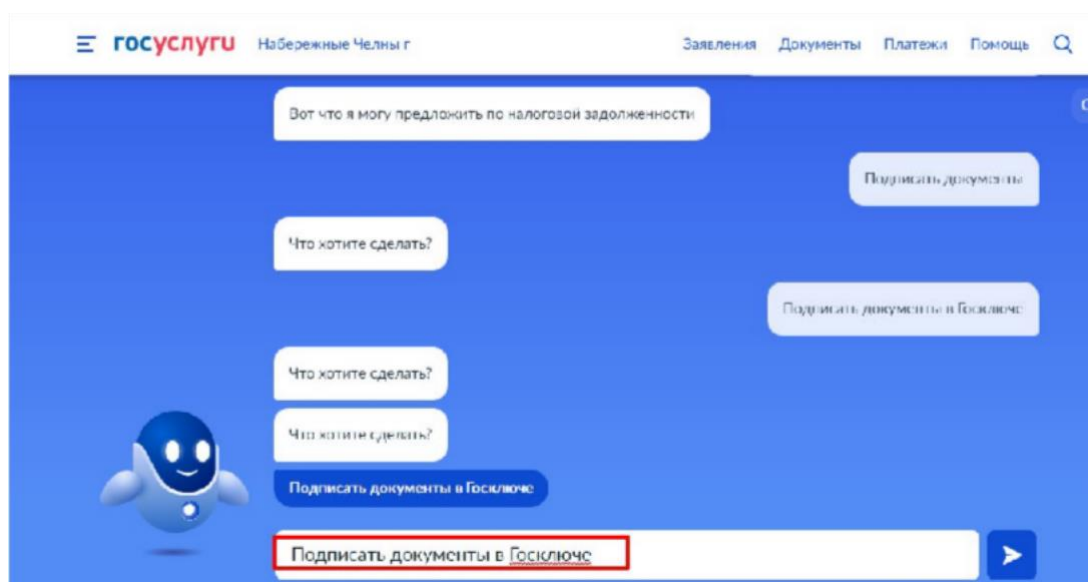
госуслуги Набережные Челны г

Заявления Документы Платежи Помощь

Вот что я могу предложить по налоговой задолженности

Подписать документы

Что хотите сделать?

Подписать документы в Госключе

Что хотите сделать?

Что хотите сделать?

Подписать документы в Госключе

Подписать документы в Госключе